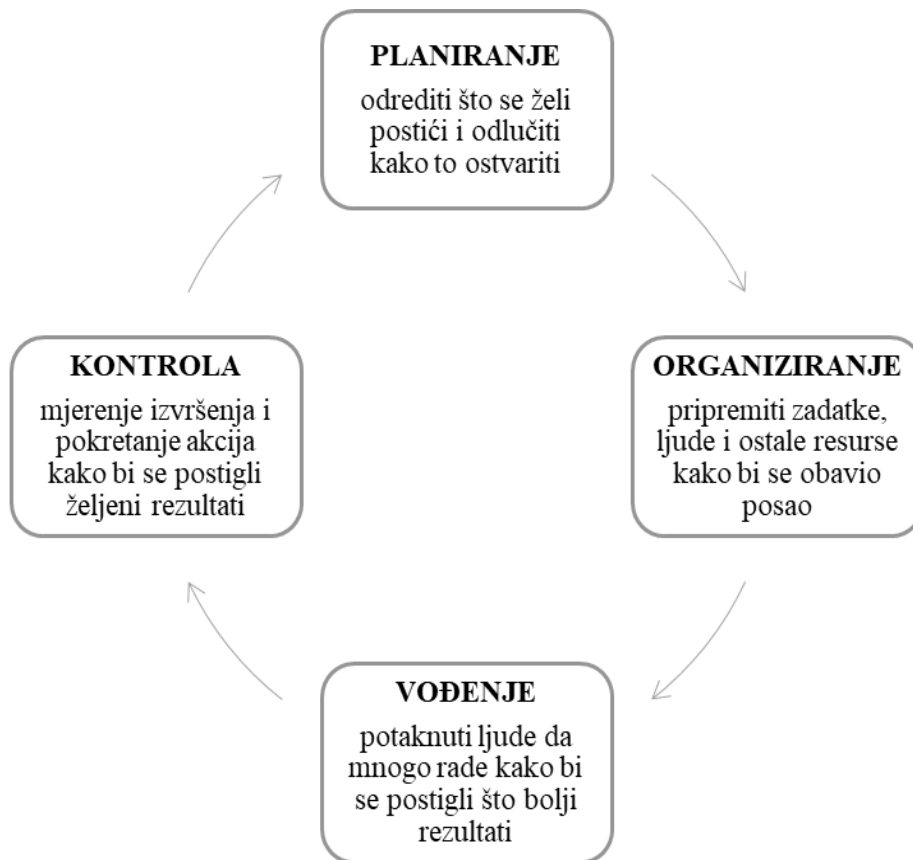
PLANIRANJE

odrediti što se želi postići i odlučiti kako to ostvariti

ORGANIZIRANJE

pripremiti zadatke, ljude i ostale resurse kako bi se obavio posao

VOĐENJE

potaknuti ljude da mnogo rade kako bi se postigli što bolji rezultati

KONTROLA

mjerenje izvršenja i pokretanje akcija kako bi se postigli željeni rezultati